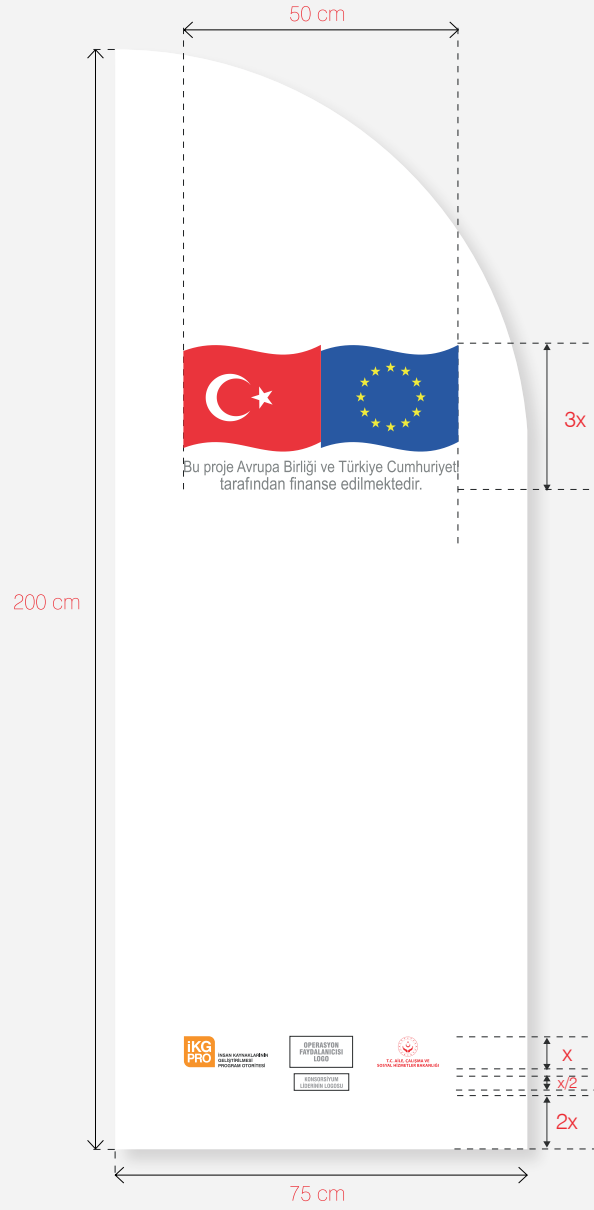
50 cm

3x

Bu proje Avrupa Birliği ve Türkiye Cumhuriyeti tarafından finanse edilmektedir.

200 cm

İKG PRO İNSAN KAYNAKLARININ GELİŞTİRİLMESİ PROGRAM OTORİTESİ

OPERASYON FAYDALANICISI LOGO

KONSORSİYUM LİDERİNİN LOGOSU

T.C. AİLE, ÇALIŞMA VE SOSYAL HİZMETLER BAKANLIĞI

x

x/2

2x

75 cm